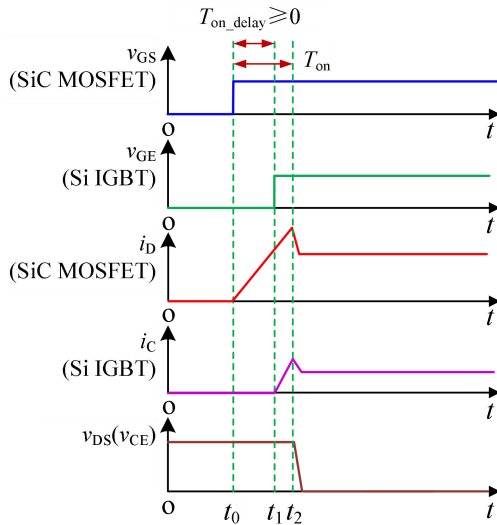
$T_{\text{on\_delay}} \geqslant 0$

$T_{\text{on}}$

$v_{\text{GS}}$
(SiC MOSFET)
O
$t$

$v_{\text{GE}}$
(Si IGBT)
O
$t$

$i_{\text{D}}$
(SiC MOSFET)
O
$t$

$i_{\text{C}}$
(Si IGBT)
O
$t$

$v_{\text{DS}}(v_{\text{CE}})$
O
$t_0$ $t_1$ $t_2$
$t$